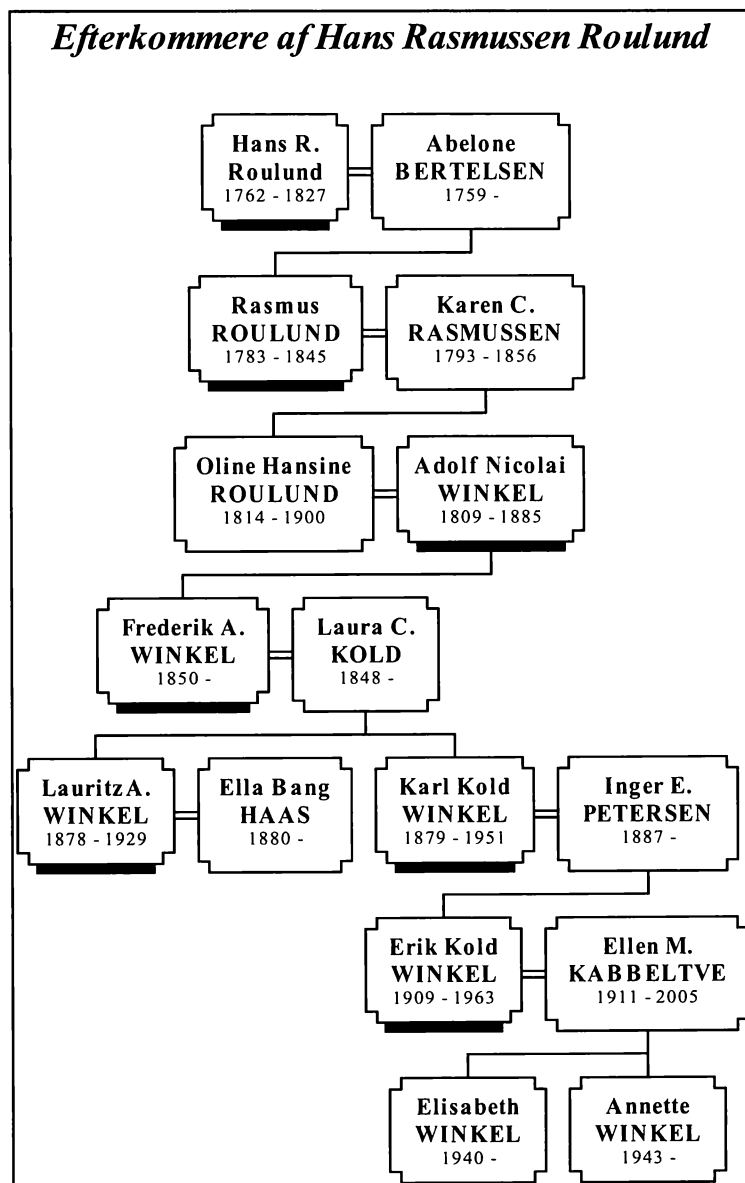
Efterkommere af Hans Rasmussen Roulund

Hans R. Roulund
1762 - 1827

Abelone BERTELSEN
1759 -

Rasmus ROULUND
1783 - 1845

Karen C. RASMUSSEN
1793 - 1856

Oline Hansine ROULUND
1814 - 1900

Adolf Nicolai WINKEL
1809 - 1885

Frederik A. WINKEL
1850 -

Laura C. KOLD
1848 -

Lauritz A. WINKEL
1878 - 1929

Ella Bang HAAS
1880 -

Karl Kold WINKEL
1879 - 1951

Inger E. PETERSEN
1887 -

Erik Kold WINKEL
1909 - 1963

Ellen M. KABBELTVE
1911 - 2005

Elisabeth WINKEL
1940 -

Annette WINKEL
1943 -